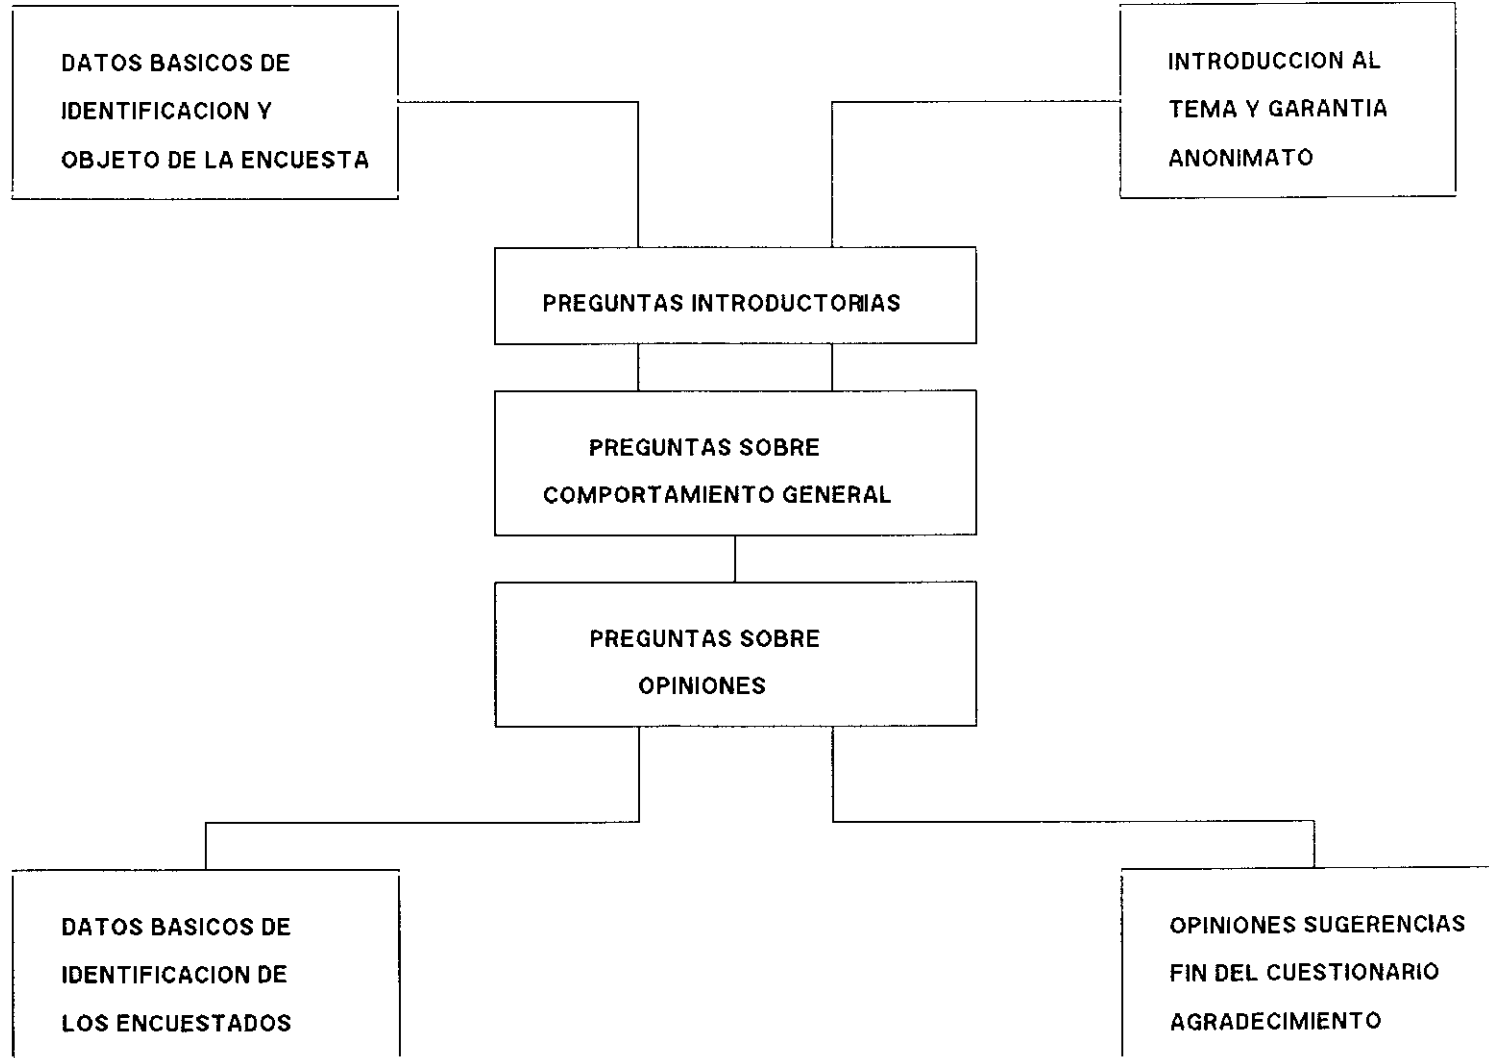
DATOS BASICOS DE IDENTIFICACION Y OBJETO DE LA ENCUESTA

INTRODUCCION AL TEMA Y GARANTIA ANONIMATO

PREGUNTAS INTRODUCTORIIAS

PREGUNTAS SOBRE COMPORTAMIENTO GENERAL

PREGUNTAS SOBRE OPINIONES

DATOS BASICOS DE IDENTIFICACION DE LOS ENCUESTADOS

OPINIONES SUGERENCIAS FIN DEL CUESTIONARIO AGRADECIMIENTO